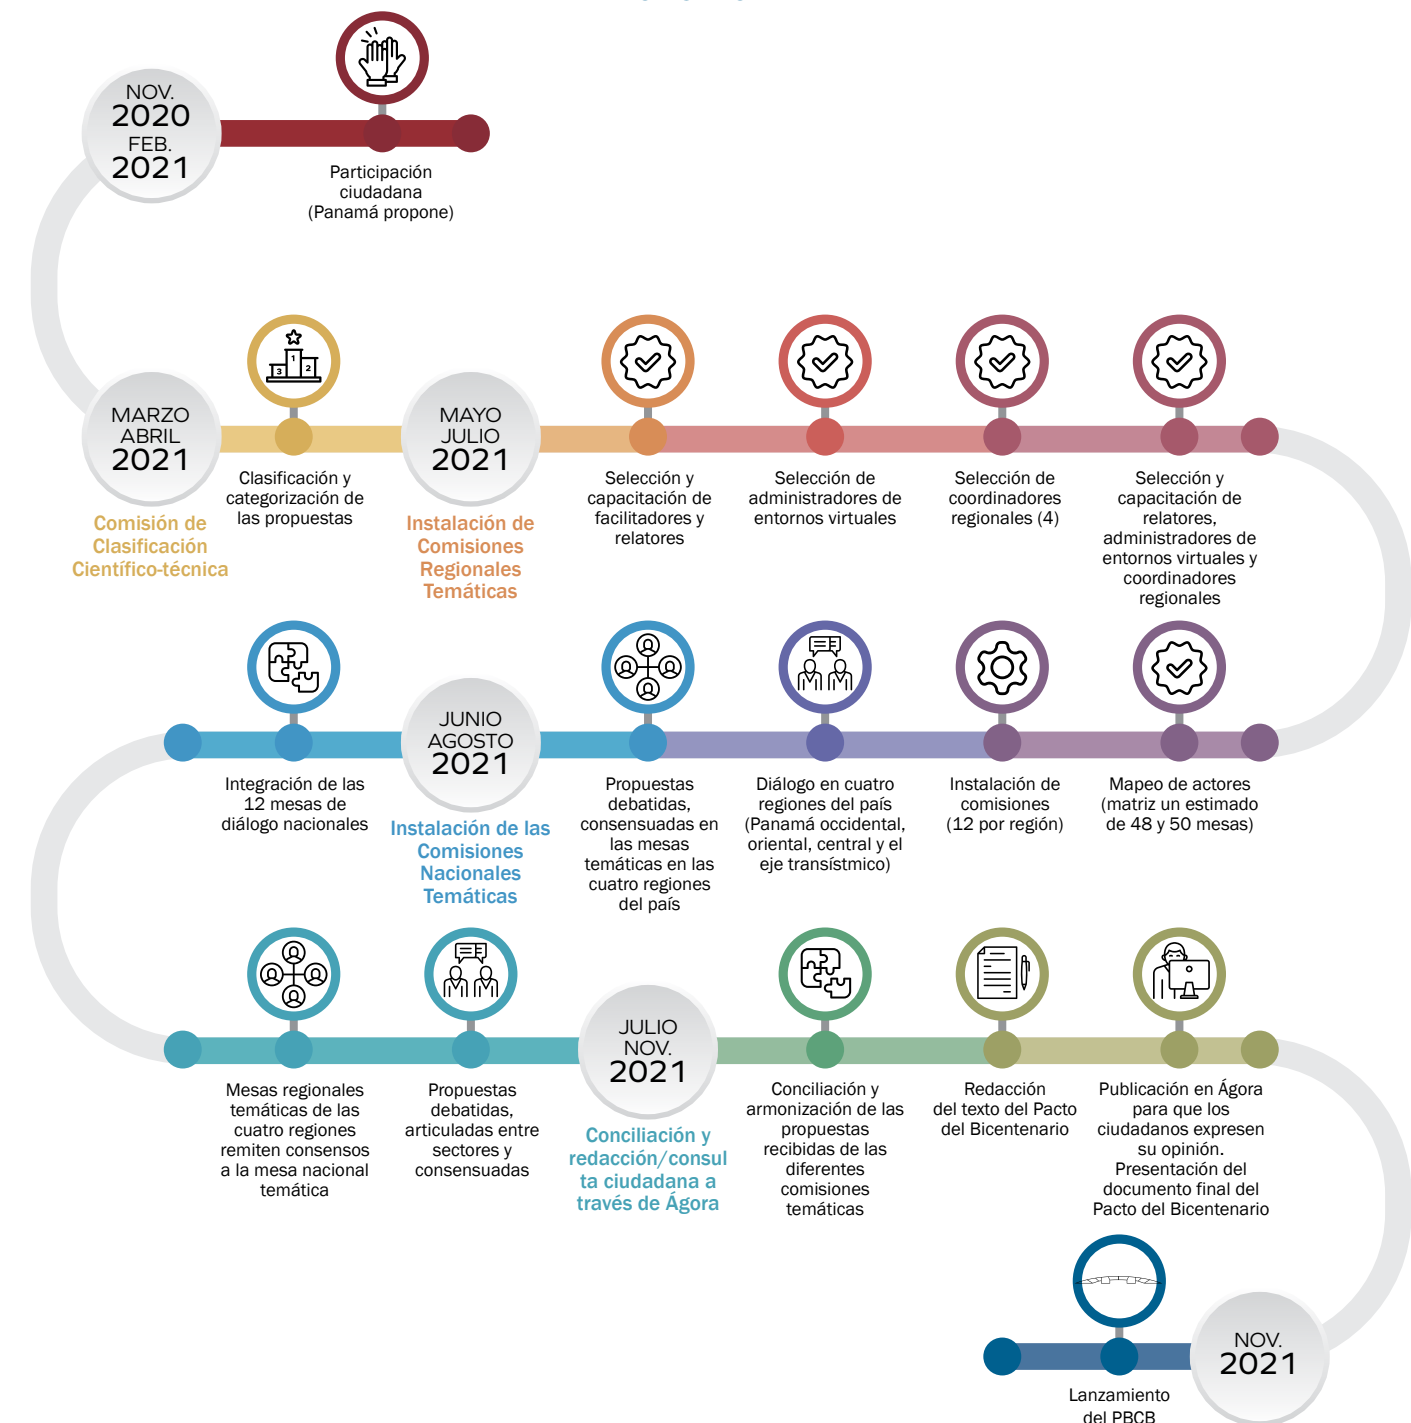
NOV.
2020
FEB.
2021

Participación ciudadana (Panamá propone)

MARZO
ABRIL
2021

Comisión de Clasificación Científico-técnica

Clasificación y categorización de las propuestas

MAYO
JULIO
2021

Instalación de Comisiones Regionales Temáticas

Selección y capacitación de facilitadores y relatores

Selección de administradores de entornos virtuales

Selección de coordinadores regionales (4)

Selección y capacitación de relatores, administradores de entornos virtuales y coordinadores regionales

Integración de las 12 mesas de diálogo nacionales

JUNIO
AGOSTO
2021

Instalación de las Comisiones Nacionales Temáticas

Propuestas debatidas, consensuadas en las mesas temáticas en las cuatro regiones del país

Diálogo en cuatro regiones del país (Panamá occidental, oriental, central y el eje transístmico)

Instalación de comisiones (12 por región)

Mapeo de actores (matriz un estimado de 48 y 50 mesas)

Mesas regionales temáticas de las cuatro regiones remiten consensos a la mesa nacional temática

Propuestas debatidas, articuladas entre sectores y consensuadas

JULIO
NOV.
2021

Conciliación y redacción/consulta ciudadana a través de Ágora

Conciliación y armonización de las propuestas recibidas de las diferentes comisiones temáticas

Redacción del texto del Pacto del Bicentenario

Publicación en Ágora para que los ciudadanos expresen su opinión. Presentación del documento final del Pacto del Bicentenario

NOV.
2021

Lanzamiento del PBCB